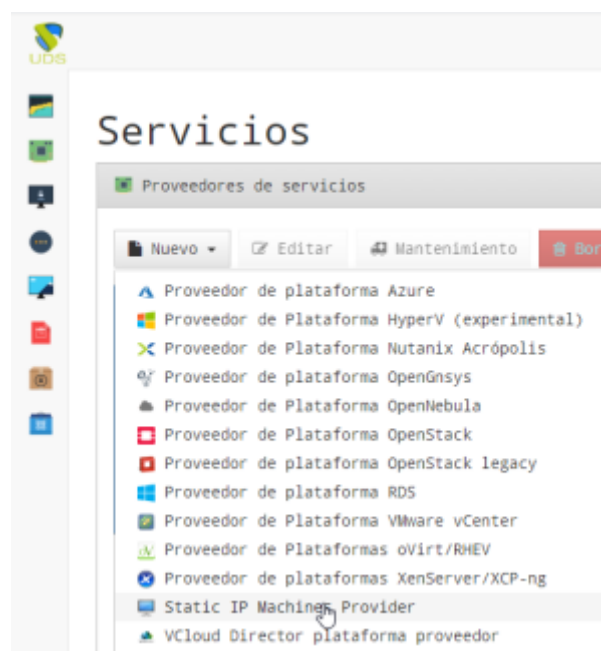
UDS

Servicios

Proveedores de servicios

Nuevo ▾ Editar Mantenimiento Bor

Proveedor de plataforma Azure
Proveedor de Plataforma HyperV (experimental)
Proveedor de Plataforma Nutanix Acrópolis
Proveedor de plataforma OpenGnsys
Proveedor de plataforma OpenNebula
Proveedor de Plataforma OpenStack
Proveedor de plataforma OpenStack legacy
Proveedor de plataforma RDS
Proveedor de Plataforma VMware vCenter
Proveedor de Plataformas oVirt/RHEV
Proveedor de plataformas XenServer/XCP-ng
Static IP Machines Provider
VCloud Director plataforma proveedor